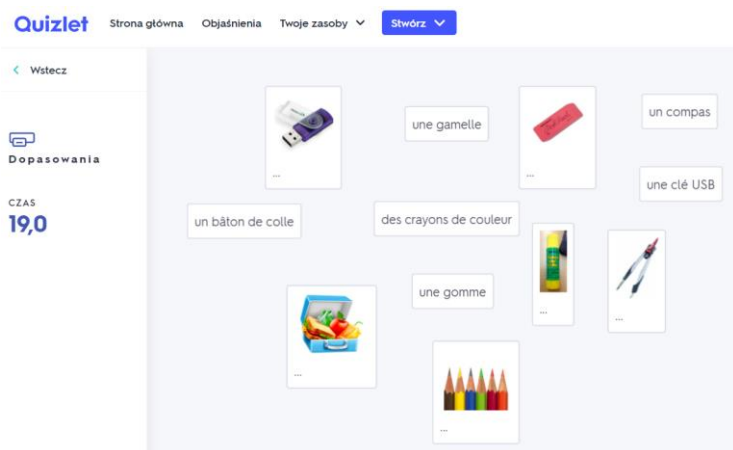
Quizlet Strona główna Objaśnienia Twoje zasoby Stwórz

Wstecz

Dopasowania

CZAS
19,0

...

une gamelle

...

un compas

une clé USB

un bâton de colle

des crayons de couleur

...

...

une gomme

...

...